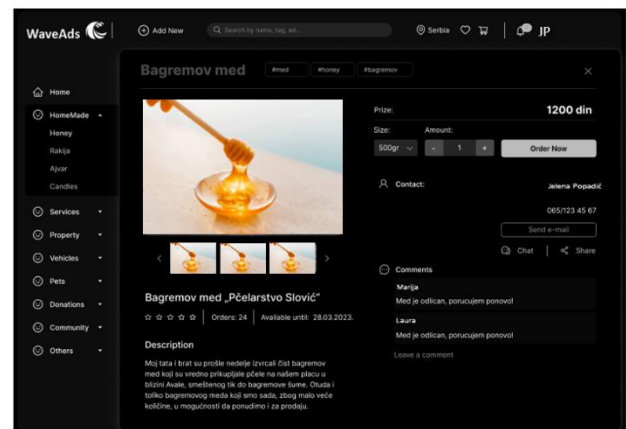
WaveAds

Add New

Search by name, tag, ad...

Serbia

JP

Home

HomeMade

Honey

Rakija

Ajvar

Candles

Services

Property

Vehicles

Pets

Donations

Community

Others

Bagremov med

#med

#honey

#bagremov

Prize:

1200 din

Size:

Amount:

500gr

-

1

+

Order Now

Contact:

Jelena Popadić

065/123 45 67

Send e-mail

Chat

Share

Comments

Marija

Med je odlican, porucujem ponovo!

Laura

Med je odlican, porucujem ponovo!

Leave a comment

Bagremov med „Pčelarstvo Slović"

Orders: 24

Available until: 28.03.2023.

Description

Moj tata i brat su prošle nedelje izvrcali čist bagremov med koji su vredno prikupljale pčele na našem placu u blizini Avale, smeštenog tik do bagremove šume. Otuda i toliko bagremovog meda koji smo sada, zbog malo veće količine, u mogućnosti da ponudimo i za prodaju.